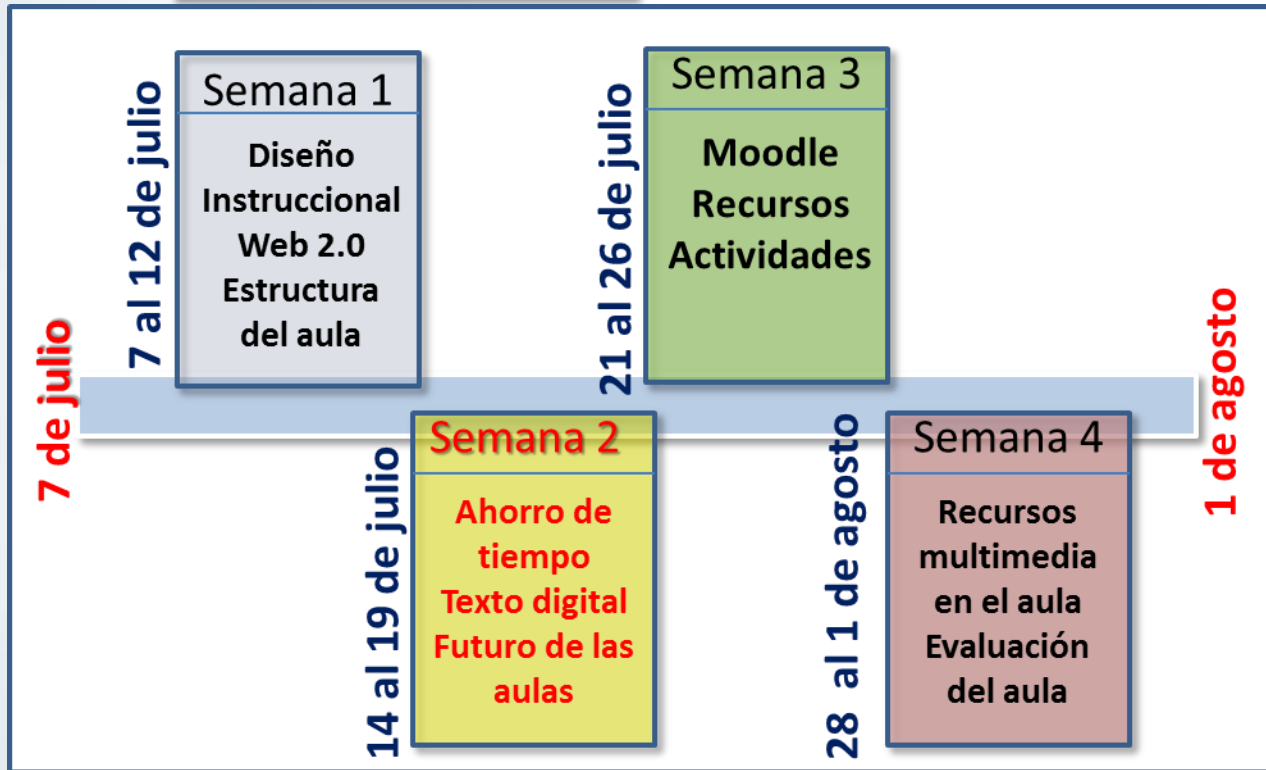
7 de julio

7 al 12 de julio

Semana 1

Diseño Instruccional Web 2.0 Estructura del aula

14 al 19 de julio

Semana 2

Ahorro de tiempo Texto digital Futuro de las aulas

21 al 26 de julio

Semana 3

Moodle Recursos Actividades

28 al 1 de agosto

Semana 4

Recursos multimedia en el aula Evaluación del aula

1 de agosto